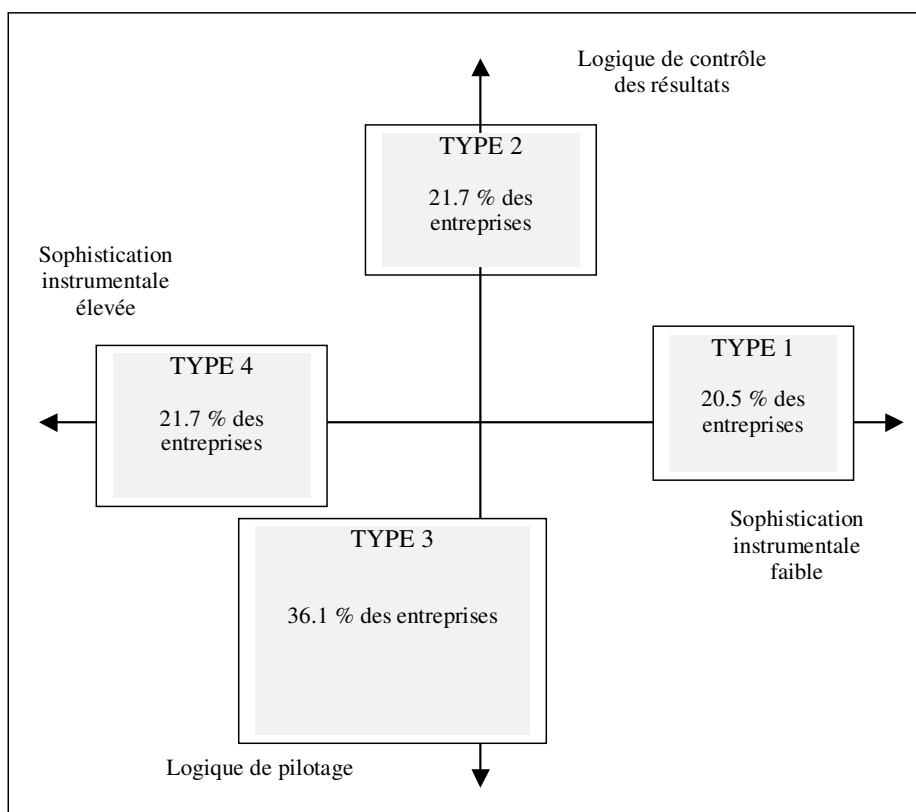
Logique de contrôle des résultats

TYPE 2

21.7 % des entreprises

Sophistication instrumentale élevée

TYPE 4

21.7 % des entreprises

TYPE 1

20.5 % des entreprises

Sophistication instrumentale faible

TYPE 3

36.1 % des entreprises

Logique de pilotage